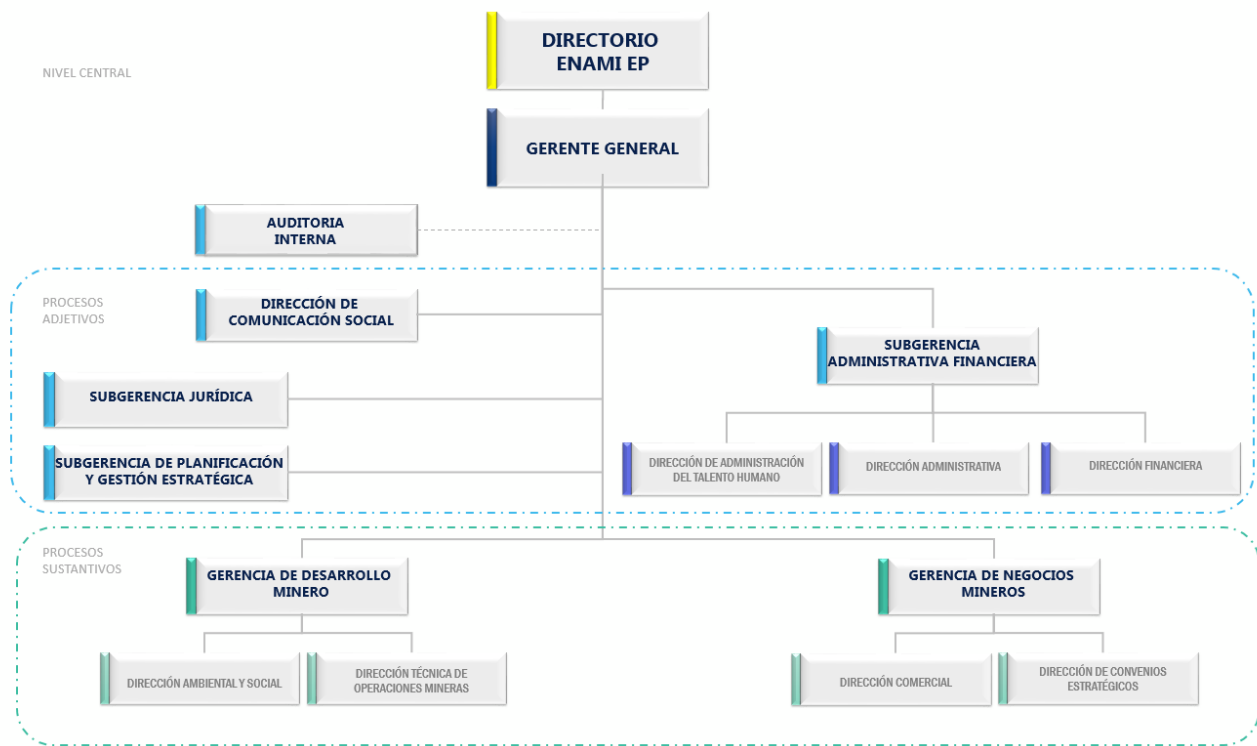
NIVEL CENTRAL

DIRECTORIO ENAMI EP

GERENTE GENERAL

AUDITORIA INTERNA

PROCESOS ADJETIVOS

DIRECCIÓN DE COMUNICACIÓN SOCIAL

SUBGERENCIA JURÍDICA

SUBGERENCIA DE PLANIFICACIÓN Y GESTIÓN ESTRATÉGICA

SUBGERENCIA ADMINISTRATIVA FINANCIERA

DIRECCIÓN DE ADMINISTRACIÓN DEL TALENTO HUMANO

DIRECCIÓN ADMINISTRATIVA

DIRECCIÓN FINANCIERA

PROCESOS SUSTANTIVOS

GERENCIA DE DESARROLLO MINERO

GERENCIA DE NEGOCIOS MINEROS

DIRECCIÓN AMBIENTAL Y SOCIAL

DIRECCIÓN TÉCNICA DE OPERACIONES MINERAS

DIRECCIÓN COMERCIAL

DIRECCIÓN DE CONVENIOS ESTRATÉGICOS